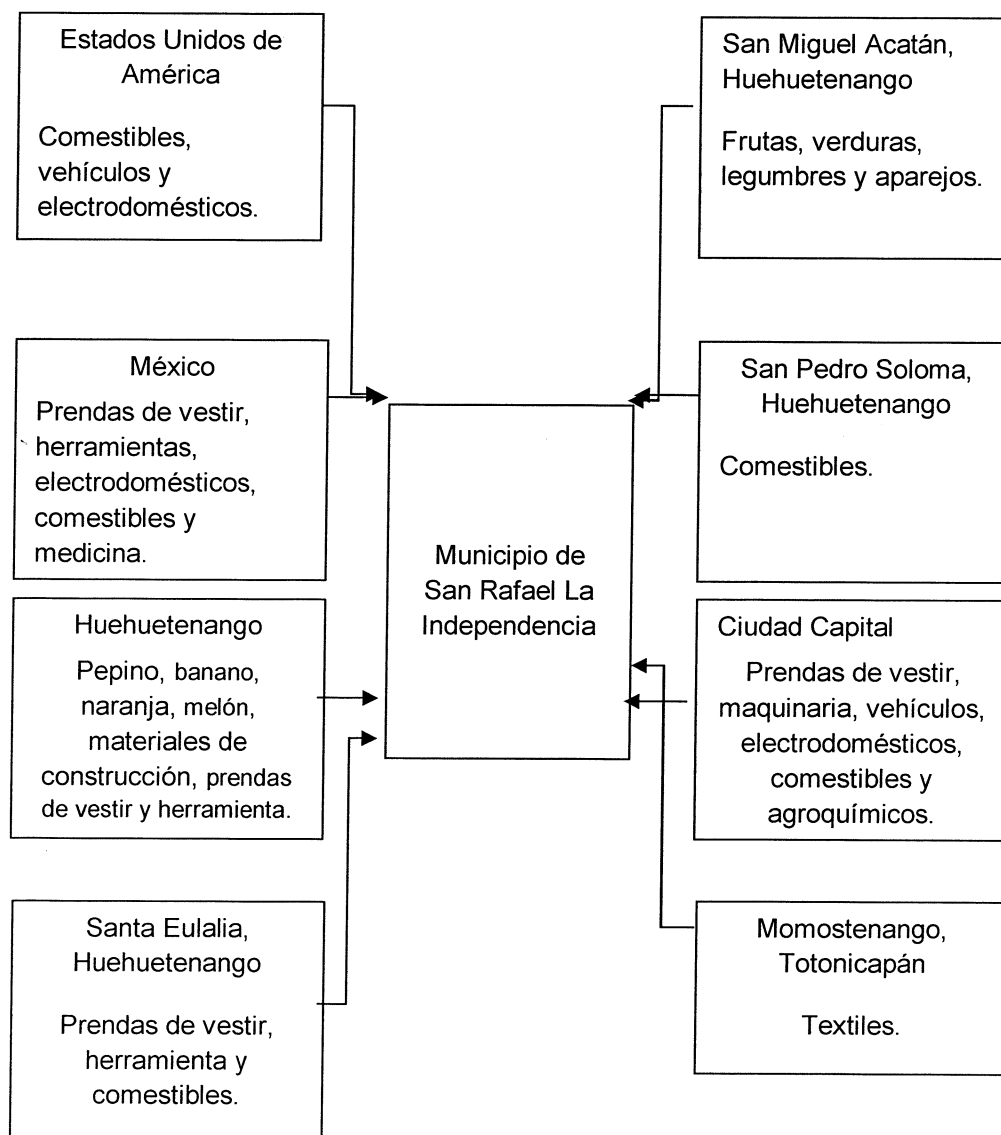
Estados Unidos de América

Comestibles, vehículos y electrodomésticos.

México

Prendas de vestir, herramientas, electrodomésticos, comestibles y medicina.

Huehuetenango

Pepino, banano, naranja, melón, materiales de construcción, prendas de vestir y herramienta.

Santa Eulalia, Huehuetenango

Prendas de vestir, herramienta y comestibles.

Municipio de San Rafael La Independencia

San Miguel Acatán, Huehuetenango

Frutas, verduras, legumbres y aparejos.

San Pedro Soloma, Huehuetenango

Comestibles.

Ciudad Capital

Prendas de vestir, maquinaria, vehículos, electrodomésticos, comestibles y agroquímicos.

Momostenango, Totonicapán

Textiles.